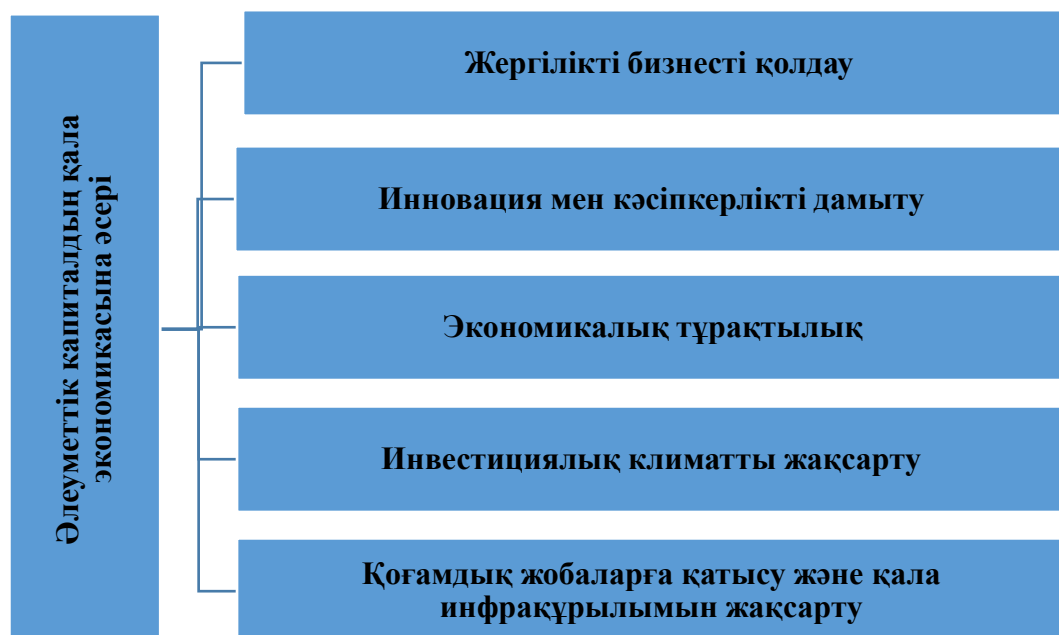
Әлеуметтік капиталдың қала экономикасына әсері

Жергілікті бизнесті қолдау

Инновация мен кәсіпкерлікті дамыту

Экономикалық тұрақтылық

Инвестициялық климатты жақсарту

Қоғамдық жобаларға қатысу және қала инфрақұрылымын жақсарту